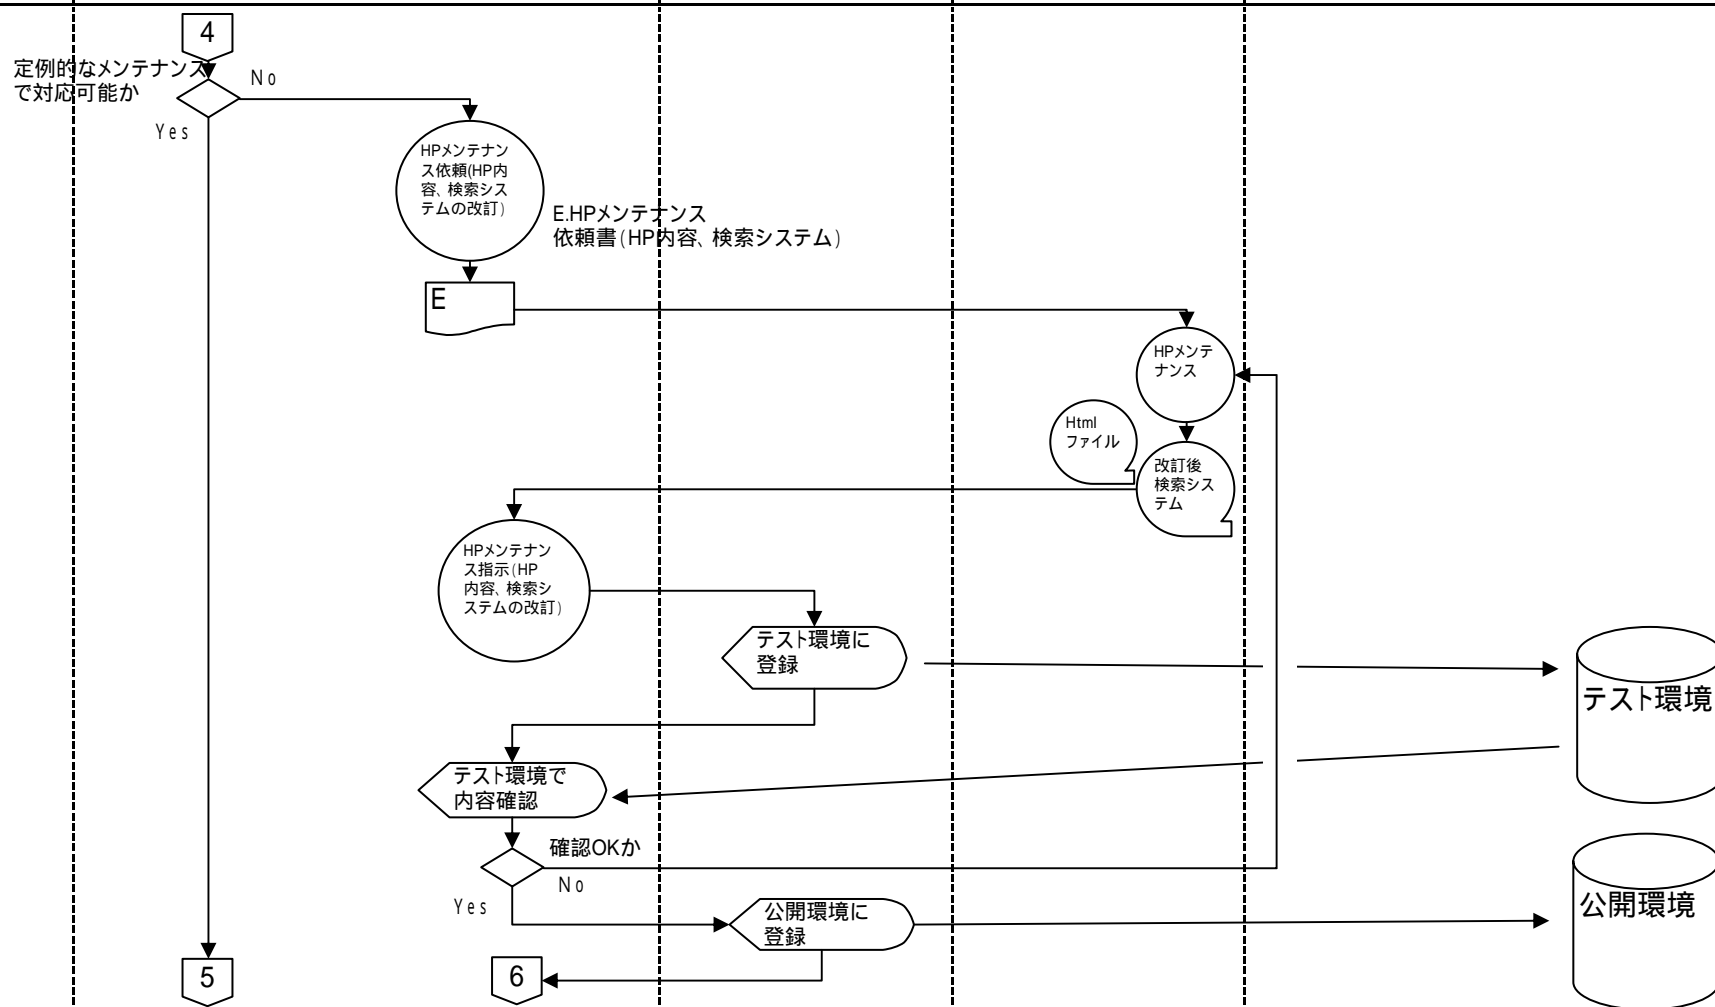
4

定例的なメンテナンスで対応可能か

No

Yes

HPメンテナンス依頼(HP内容、検索システムの改訂)

E.HPメンテナンス依頼書(HP内容、検索システム)

E

HPメンテナンス

Html ファイル

改訂後検索システム

HPメンテナンス指示(HP内容、検索システムの改訂)

テスト環境に登録

テスト環境

テスト環境で内容確認

確認OKか

No

Yes

公開環境に登録

公開環境

5

6